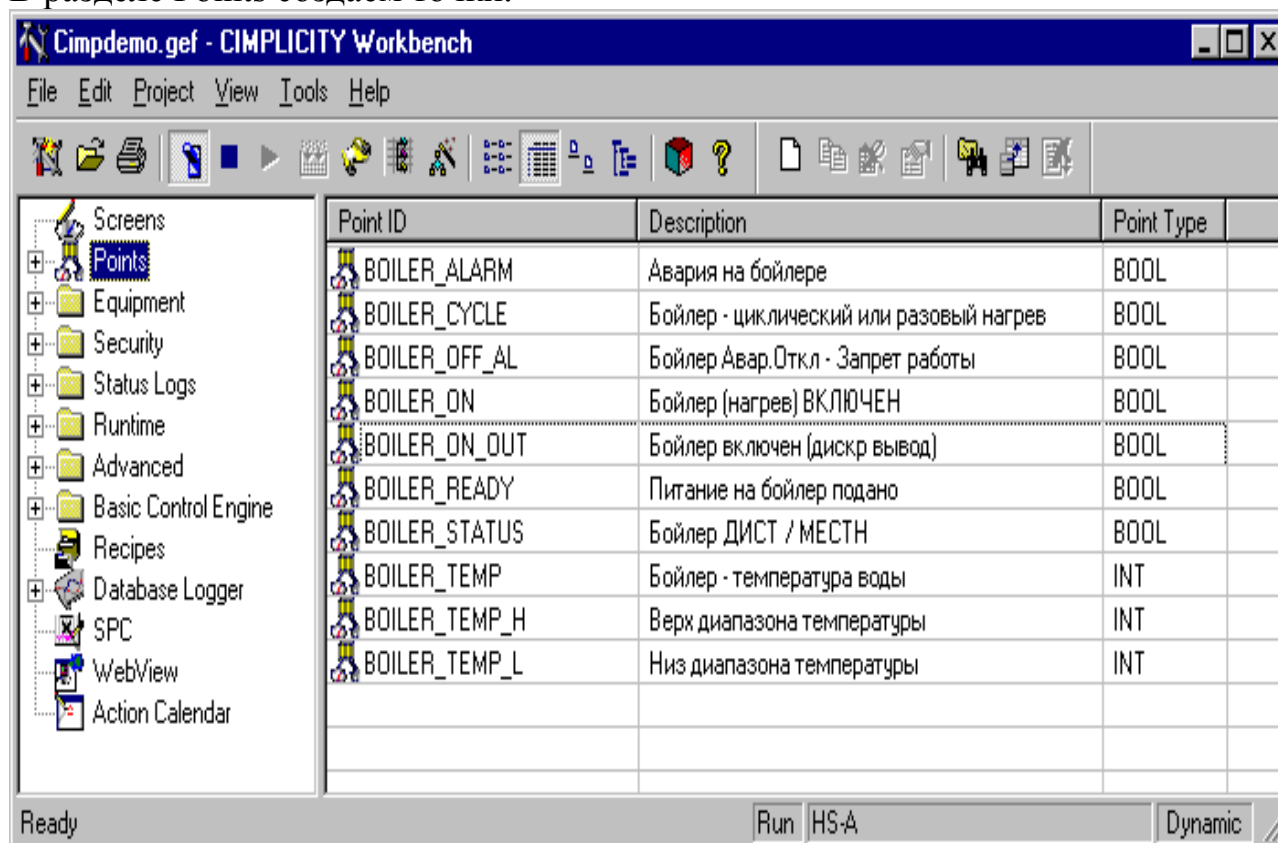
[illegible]

Cimpdemo.gef - CIMPLICITY Workbench

File Edit Project View Tools Help

Screens
Points
Equipment
Security
Status Logs
Runtime
Advanced
Basic Control Engine
Recipes
Database Logger
SPC
WebView
Action Calendar

| Point ID | Description | Point Type |
|---|---|---|
| BOILER_ALARM | Авария на бойлере | BOOL |
| BOILER_CYCLE | Бойлер - циклический или разовый нагрев | BOOL |
| BOILER_OFF_AL | Бойлер Авар.Откл - Запрет работы | BOOL |
| BOILER_ON | Бойлер (нагрев) ВКЛЮЧЕН | BOOL |
| BOILER_ON_OUT | Бойлер включен (дискр вывод) | BOOL |
| BOILER_READY | Питание на бойлер подано | BOOL |
| BOILER_STATUS | Бойлер ДИСТ / МЕСТН | BOOL |
| BOILER_TEMP | Бойлер - температура воды | INT |
| BOILER_TEMP_H | Верх диапазона температуры | INT |
| BOILER_TEMP_L | Низ диапазона температуры | INT |

Ready | Run | HS-A | Dynamic